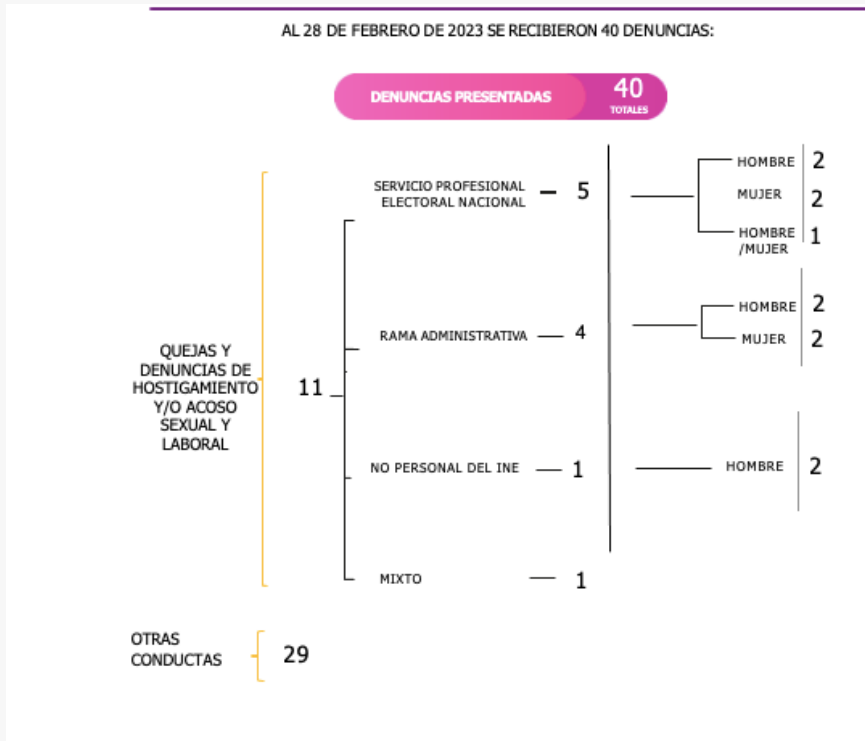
AL 28 DE FEBRERO DE 2023 SE RECIBIERON 40 DENUNCIAS:

DENUNCIAS PRESENTADAS 40 TOTALES

QUEJAS Y DENUNCIAS DE HOSTIGAMIENTO Y/O ACOSO SEXUAL Y LABORAL

11

SERVICIO PROFESIONAL ELECTORAL NACIONAL — 5

HOMBRE 2
MUJER 2
HOMBRE /MUJER 1

RAMA ADMINISTRATIVA — 4

HOMBRE 2
MUJER 2

NO PERSONAL DEL INE — 1

HOMBRE 2

MIXTO — 1

OTRAS CONDUCTAS 29